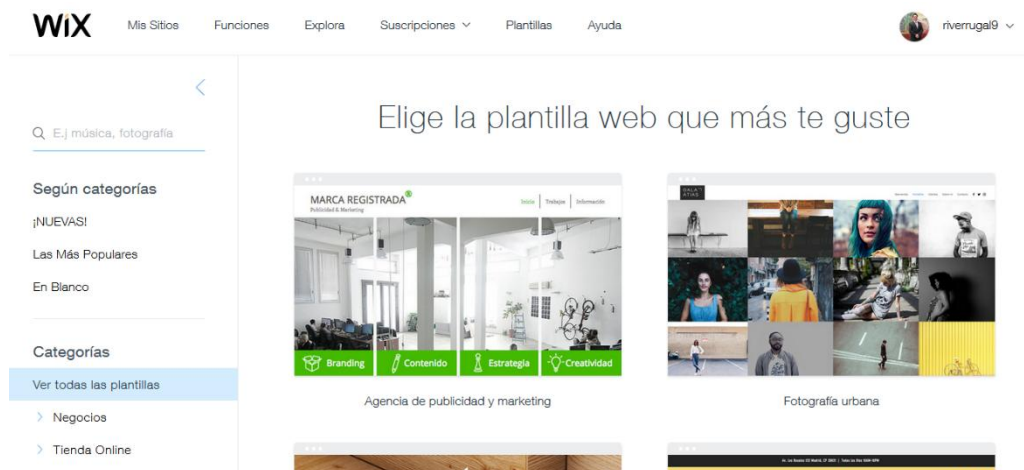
WiX Mis Sitios Funciones Explora Suscripciones Plantillas Ayuda riverrugal9

Q E.j música, fotografía

Según categorías
¡NUEVAS!
Las Más Populares
En Blanco

Categorías
Ver todas las plantillas
Negocios
Tienda Online

Elige la plantilla web que más te guste

MARCA REGISTRADA®
Publicidad & Marketing
Inicio Trabajos Información
Branding Contenido Estrategia Creatividad

Agencia de publicidad y marketing

Fotografía urbana